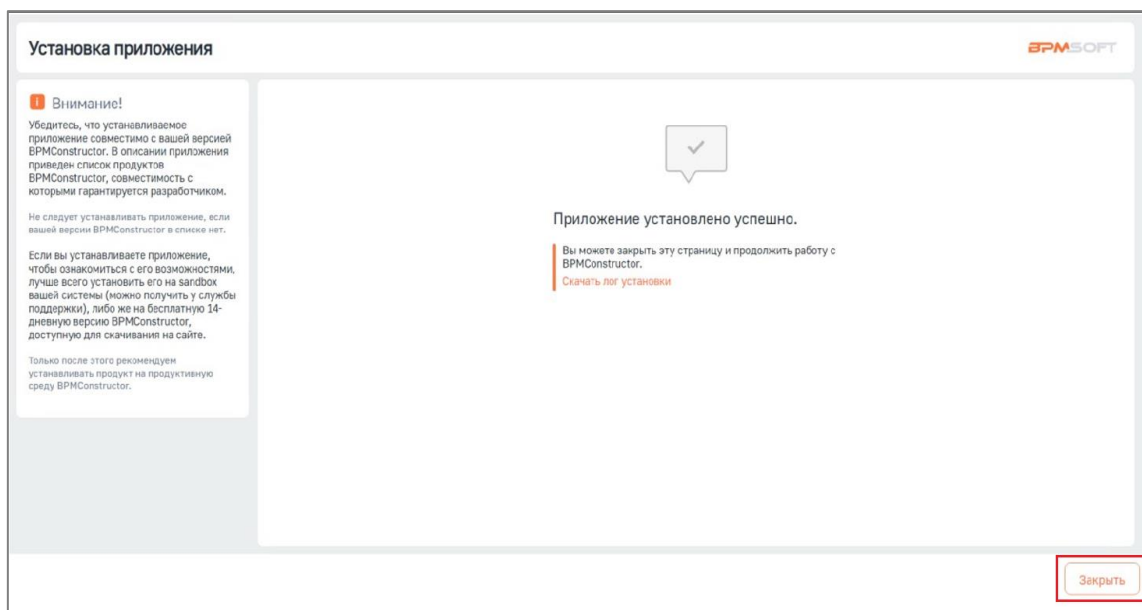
Установка приложения

BPMSOFT

Внимание!

Убедитесь, что устанавливаемое приложение совместимо с вашей версией BPMConstructor. В описании приложения приведен список продуктов BPMConstructor, совместимость с которыми гарантируется разработчиком.

Не следует устанавливать приложение, если вашей версии BPMConstructor в списке нет.

Если вы устанавливаете приложение, чтобы ознакомиться с его возможностями, лучше всего установить его на sandbox вашей системы (можно получить у службы поддержки), либо же на бесплатную 14-дневную версию BPMConstructor, доступную для скачивания на сайте.

Только после этого рекомендуем устанавливать продукт на продуктивную среду BPMConstructor.

Приложение установлено успешно.

Вы можете закрыть эту страницу и продолжить работу с BPMConstructor.

Скачать лог установки

Закрыть